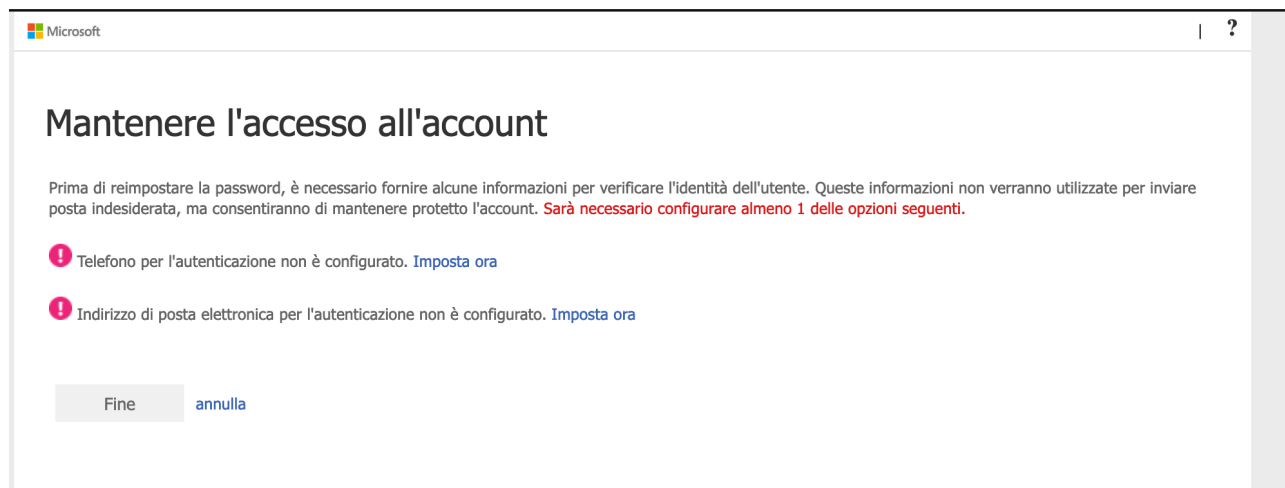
Microsoft

|  ?

Mantenere l'accesso all'account

Prima di reimpostare la password, è necessario fornire alcune informazioni per verificare l'identità dell'utente. Queste informazioni non verranno utilizzate per inviare posta indesiderata, ma consentiranno di mantenere protetto l'account. Sarà necessario configurare almeno 1 delle opzioni seguenti.

Telefono per l'autenticazione non è configurato. Imposta ora

Indirizzo di posta elettronica per l'autenticazione non è configurato. Imposta ora

Fine  annulla